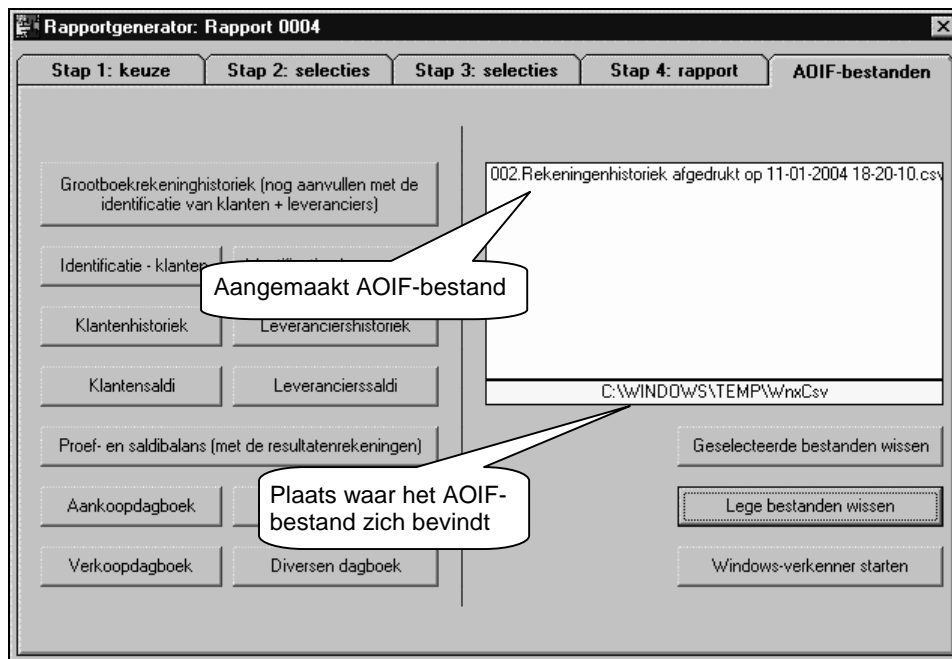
Rapportgenerator: Rapport 0004

Stap 1: keuze | Stap 2: selecties | Stap 3: selecties | Stap 4: rapport | AOIF-bestanden

Grootboekrekeninghistoriek (nog aanvullen met de identificatie van klanten + leveranciers)

Identificatie - klanten

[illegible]

Klantenhistoriek

Leveranciershistoriek

Klantensaldi

Leveranciersaldi

Proef- en saldibalans (met de resultatenrekeningen)

Aankoopdagboek

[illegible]

Verkoopdagboek

Diversen dagboek

002.Rekeningenhistoriek afgedrukt op 11-01-2004 18-20-10.csv

C:\WINDOWS\TEMP\WnxCsv

Geselecteerde bestanden wissen

Lege bestanden wissen

Windows-verkenner starten

Aangemaakt AOIF-bestand

Plaats waar het AOIF-bestand zich bevindt